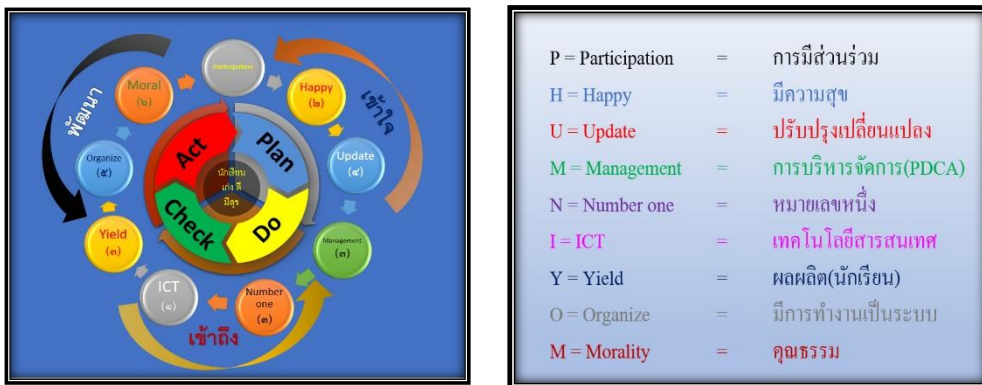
พัฒนา

เข้าใจ

เข้าถึง

Participation

Happy (๒)

Update (๔)

Management (๓)

Number one (๓)

ICT (๑)

Yield (๓)

Organize (๕)

Moral (๒)

Plan

Do

Check

Act

นักเรียน เก่ง ดี มีสุข

| | | |
|---|---|---|
| P = Participation | = | การมีส่วนร่วม |
| H = Happy | = | มีความสุข |
| U = Update | = | ปรับปรุงเปลี่ยนแปลง |
| M = Management | = | การบริหารจัดการ(PDCA) |
| N = Number one | = | หมายเลขหนึ่ง |
| I = ICT | = | เทคโนโลยีสารสนเทศ |
| Y = Yield | = | ผลผลิต(นักเรียน) |
| O = Organize | = | มีการทำงานเป็นระบบ |
| M = Morality | = | คุณธรรม |